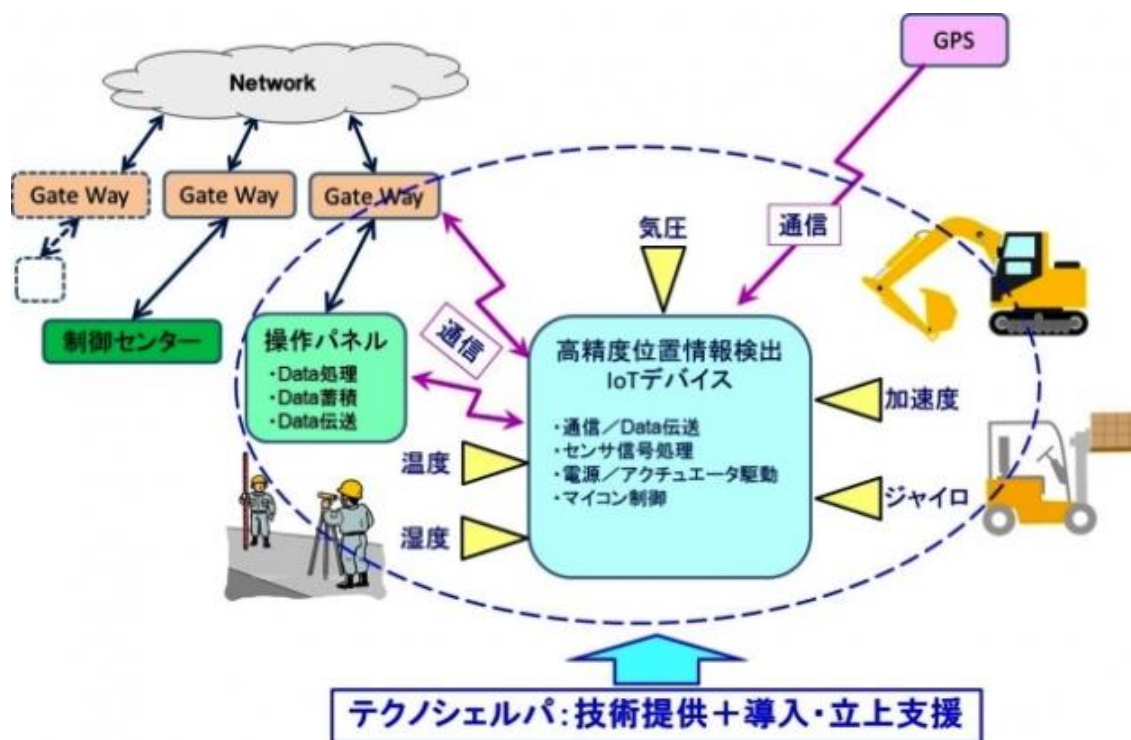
Network

GPS

Gate Way

Gate Way

Gate Way

通信

気圧

制御センター

操作パネル
・Data処理
・Data蓄積
・Data伝送

通信

高精度位置情報検出
IoTデバイス

・通信／Data伝送
・センサ信号処理
・電源／アクチュエータ駆動
・マイコン制御

加速度

温度

ジャイロ

湿度

テクノシェルパ:技術提供＋導入・立上支援